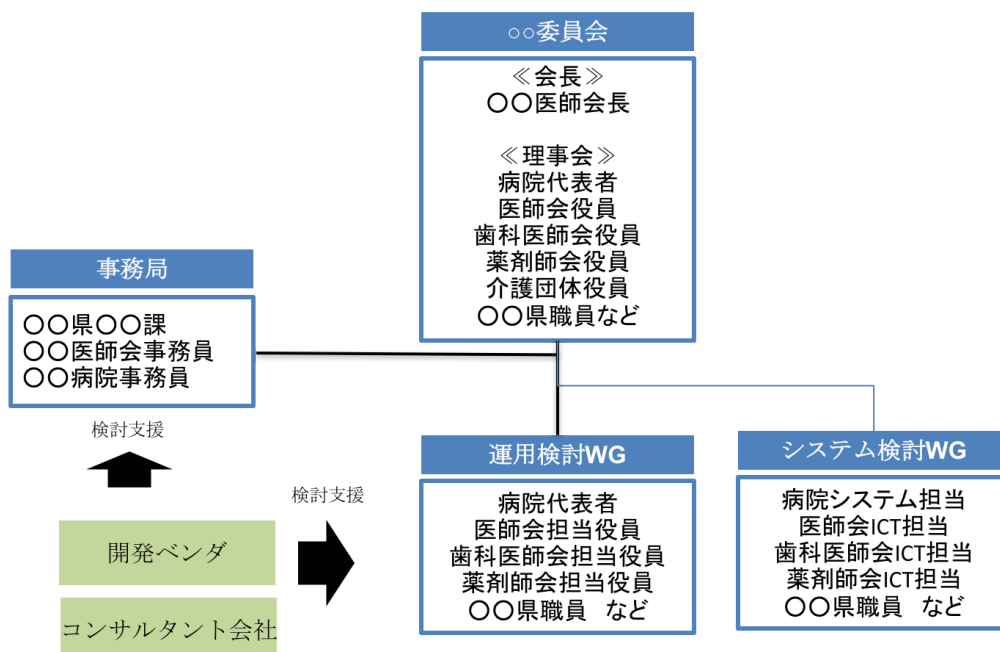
○○委員会

≪会長≫
〇〇医師会長

≪理事会≫
病院代表者
医師会役員
歯科医師会役員
薬剤師会役員
介護団体役員
〇〇県職員など

事務局

〇〇県〇〇課
〇〇医師会事務員
〇〇病院事務員

検討支援

開発ベンダ

コンサルタント会社

検討支援

運用検討WG

病院代表者
医師会担当役員
歯科医師会担当役員
薬剤師会担当役員
〇〇県職員　など

システム検討WG

病院システム担当
医師会ICT担当
歯科医師会ICT担当
薬剤師会ICT担当
〇〇県職員　など